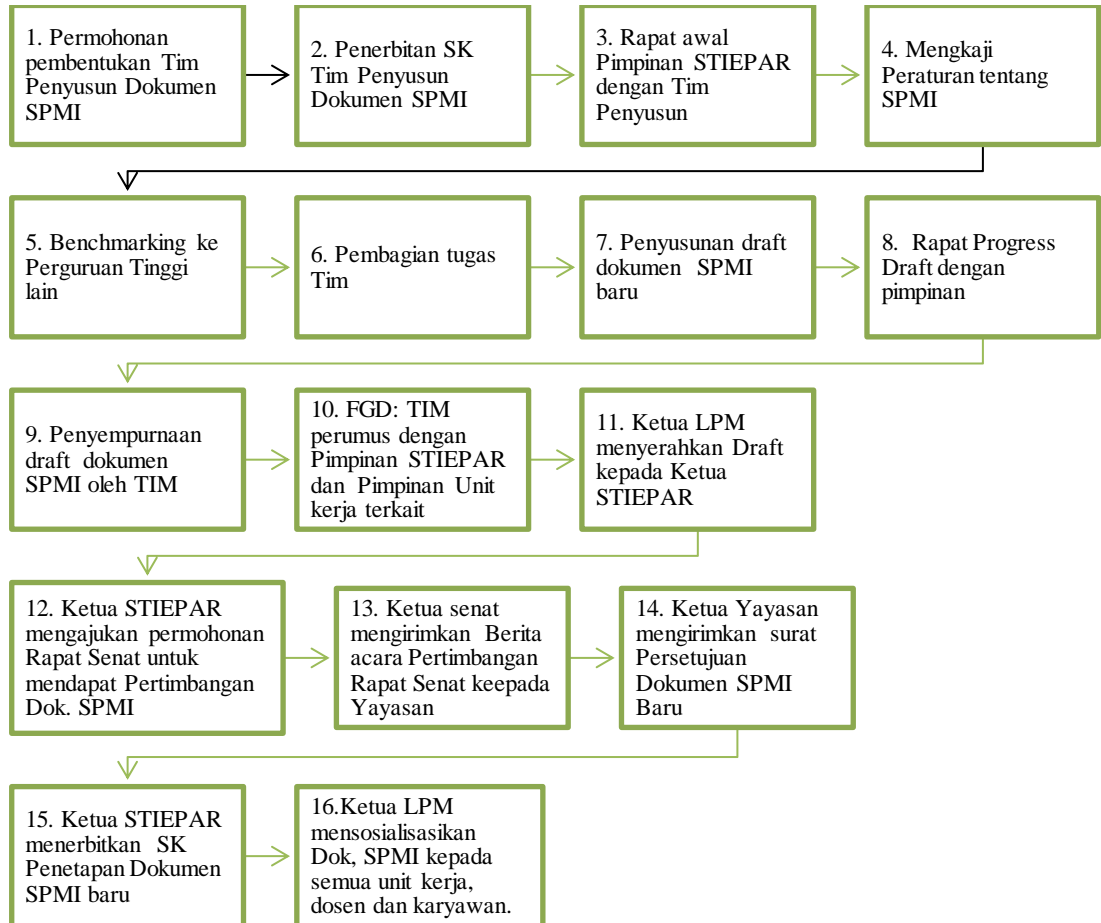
1. Permohonan pembentukan Tim Penyusun Dokumen SPMI

2. Penerbitan SK Tim Penyusun Dokumen SPMI

3. Rapat awal Pimpinan STIEPAR dengan Tim Penyusun

4. Mengkaji Peraturan tentang SPMI

5. Benchmarking ke Perguruan Tinggi lain

6. Pembagian tugas Tim

7. Penyusunan draft dokumen SPMI baru

8. Rapat Progress Draft dengan pimpinan

9. Penyempurnaan draft dokumen SPMI oleh TIM

10. FGD: TIM perumus dengan Pimpinan STIEPAR dan Pimpinan Unit kerja terkait

11. Ketua LPM menyerahkan Draft kepada Ketua STIEPAR

12. Ketua STIEPAR mengajukan permohonan Rapat Senat untuk mendapat Pertimbangan Dok. SPMI

13. Ketua senat mengirimkan Berita acara Pertimbangan Rapat Senat keepada Yayasan

14. Ketua Yayasan mengirimkan surat Persetujuan Dokumen SPMI Baru

15. Ketua STIEPAR menerbitkan SK Penetapan Dokumen SPMI baru

16.Ketua LPM mensosialisasikan Dok, SPMI kepada semua unit kerja, dosen dan karyawan.